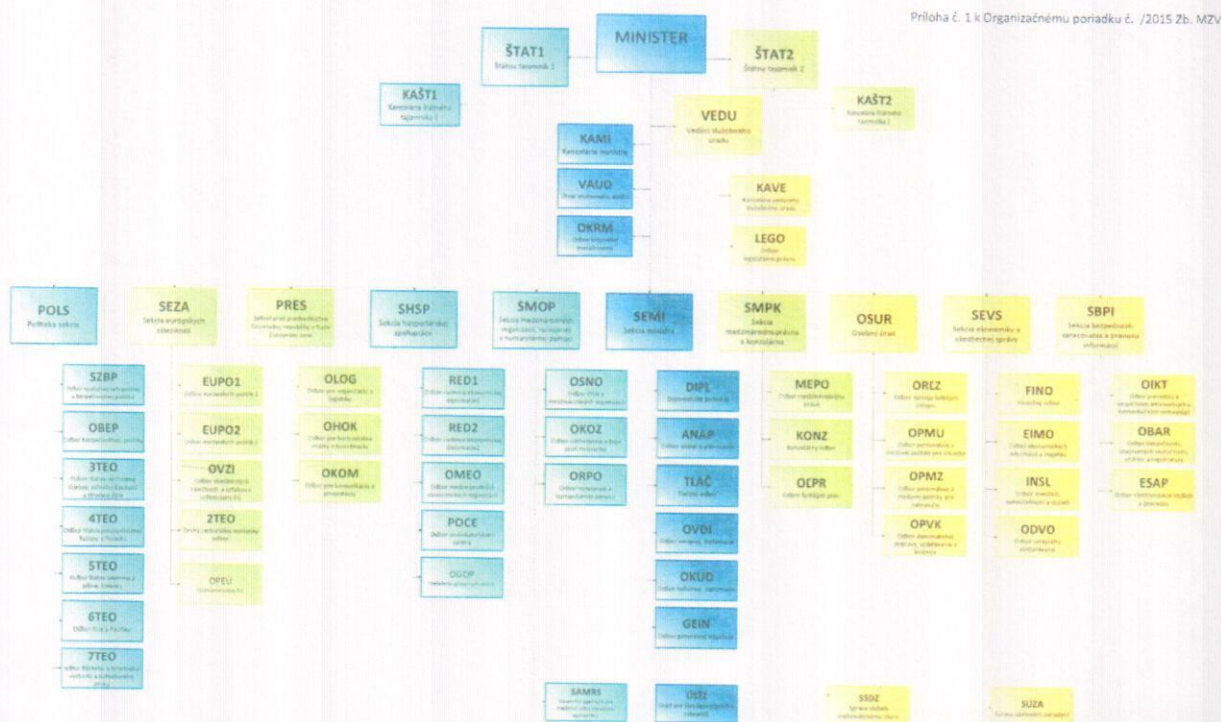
Príloha č. 1 k Organizačnému poriadku č. /2015 Zb. MZV

MINISTER

ŠTAT1
Štátny tajomník 1

ŠTAT2
Štátny tajomník 2

KAŠT1
Kancelária štátneho tajomníka 1

KAŠT2
Kancelária štátneho tajomníka 2

VEDU
Vedúci služobného úradu

KAMI
Kancelária ministra

VAUD
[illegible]

KAVE
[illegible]

OKRM
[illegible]

LEGO
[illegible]

POLS
Politická sekcia

SEZA
Sekcia európskych záležitostí

PRES
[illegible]

SHSP
Sekcia hospodárskej spolupráce

SMOP
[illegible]

SEMI
Sekcia ministra

SMPK
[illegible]

OSUR
Osobný úrad

SEVS
Sekcia ekonomiky a všeobecnej správy

SBPI
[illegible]

SZBP
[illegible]

OBEP
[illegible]

3TEO
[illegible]

4TEO
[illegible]

5TEO
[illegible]

6TEO
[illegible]

7TEO
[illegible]

EUPO1
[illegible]

EUPO2
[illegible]

OVZI
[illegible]

2TEO
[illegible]

OPEU
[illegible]

OLOG
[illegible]

OHOK
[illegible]

OKOM
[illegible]

RED1
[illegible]

RED2
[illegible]

OMEO
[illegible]

POCE
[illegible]

OGOP
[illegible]

OSNO
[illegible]

OKOZ
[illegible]

ORPO
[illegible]

DIPL
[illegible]

ANAP
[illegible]

TLAČ
Tlačový odbor

OVDI
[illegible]

OKUD
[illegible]

GEIN
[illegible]

MEPO
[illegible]

KONZ
Konzulárny odbor

OLPR
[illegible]

ORLZ
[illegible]

OPMU
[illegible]

OPMZ
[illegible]

OPVK
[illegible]

FINO
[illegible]

EIMO
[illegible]

INSL
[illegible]

ODVO
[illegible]

OIKT
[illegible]

OBAR
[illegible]

ESAP
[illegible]

SAMRS
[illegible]

ÚSŠZ
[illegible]

SSDZ
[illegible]

SÚZA
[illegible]